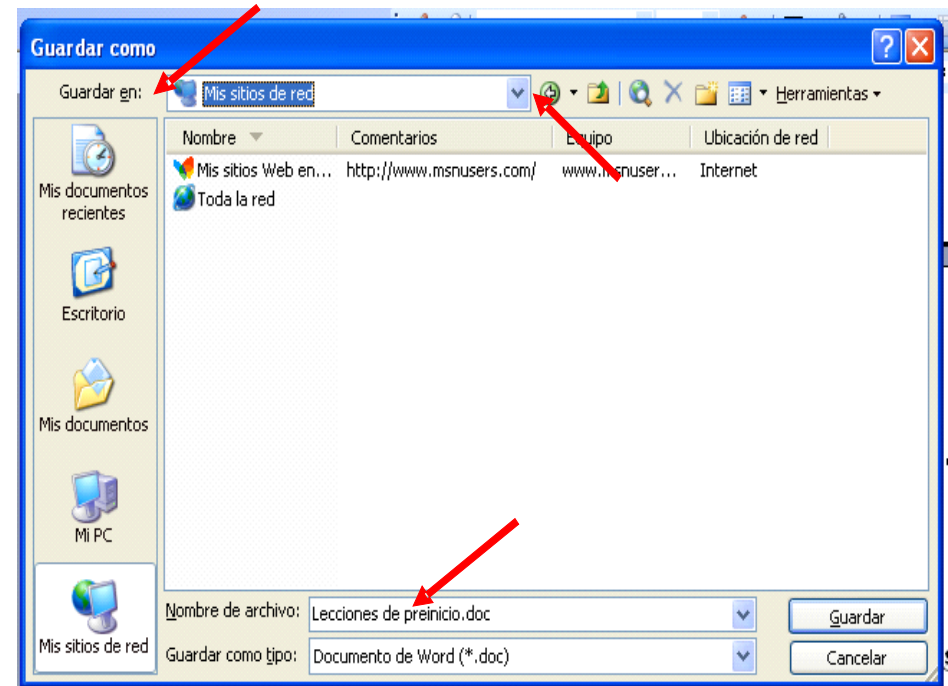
Guardar como

Guardar en: Mis sitios de red

Herramientas

| Nombre | Comentarios | Equipo | Ubicación de red |
|---|---|---|---|
| Mis sitios Web en… | http://www.msnusers.com/ | www.msnuser… | Internet |
| Toda la red | | | |

Mis documentos recientes

Escritorio

Mis documentos

Mi PC

Mis sitios de red

Nombre de archivo: Lecciones de preinicio.doc

Guardar como tipo: Documento de Word (*.doc)

Guardar

Cancelar